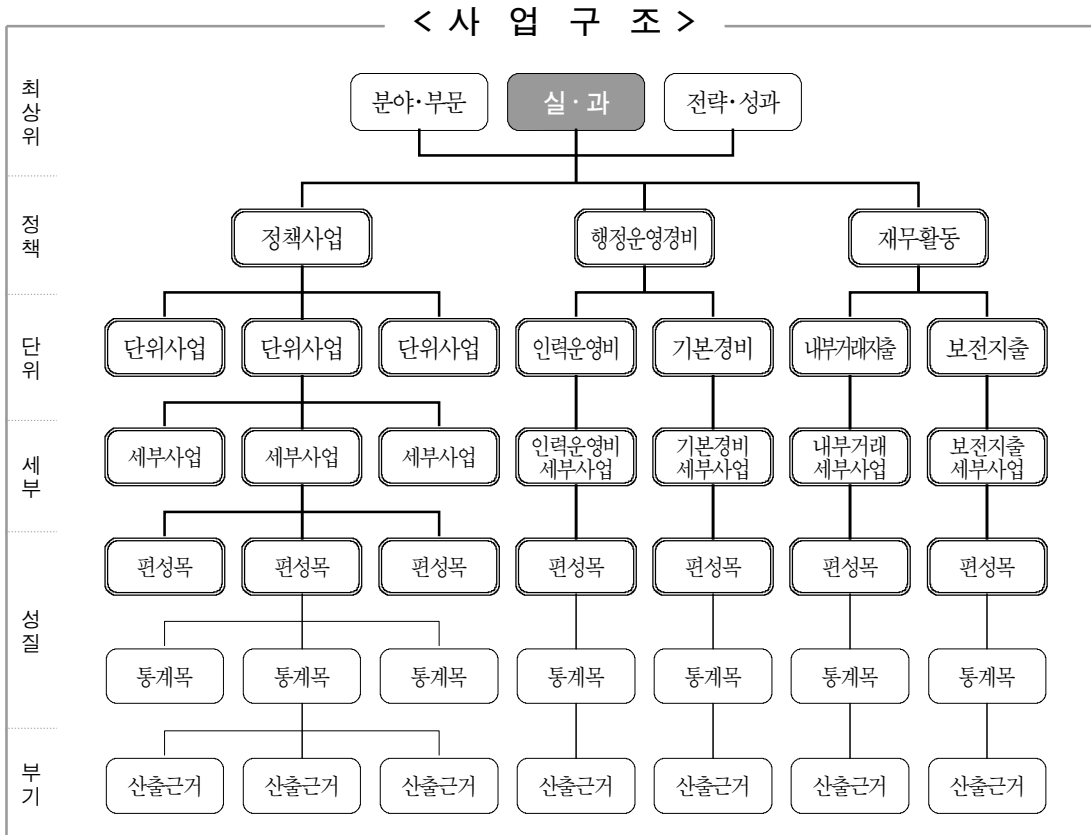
< 사 업 구 조 >

최상위

분야·부문

실 · 과

전략·성과

정책

정책사업

행정운영경비

재무활동

단위

단위사업

단위사업

단위사업

인력운영비

기본경비

내부거래지출

보전지출

세부

세부사업

세부사업

세부사업

인력운영비 세부사업

기본경비 세부사업

내부거래 세부사업

보전지출 세부사업

성질

편성목

편성목

편성목

편성목

편성목

편성목

편성목

통계목

통계목

통계목

통계목

통계목

통계목

통계목

부기

산출근거

산출근거

산출근거

산출근거

산출근거

산출근거

산출근거